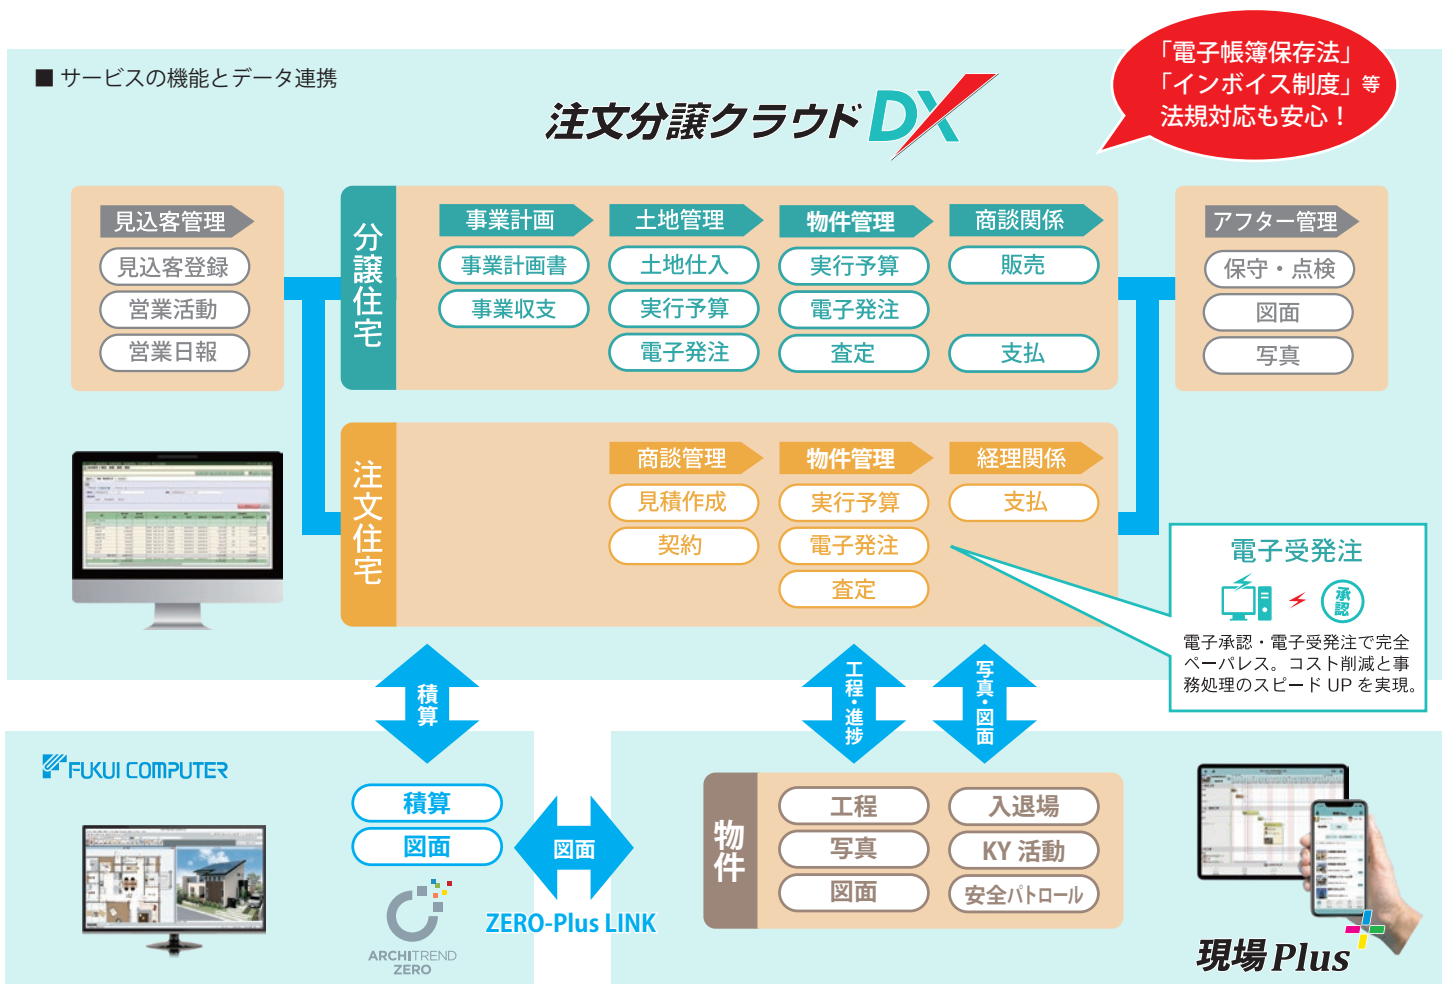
■ サービスの機能とデータ連携

注文分譲クラウドDX

「電子帳簿保存法」
「インボイス制度」等
法規対応も安心！

見込客管理
見込客登録
営業活動
営業日報

分譲住宅

事業計画
事業計画書
事業収支

土地管理
土地仕入
実行予算
電子発注

物件管理
実行予算
電子発注
査定

商談関係
販売
支払

アフター管理
保守・点検
図面
写真

注文住宅

商談管理
見積作成
契約

物件管理
実行予算
電子発注
査定

経理関係
支払

電子受発注
承認
電子承認・電子受発注で完全ペーパレス。コスト削減と事務処理のスピード UP を実現。

積算

工程・進捗

写真・図面

FUKUI COMPUTER

積算
図面

図面

ZERO-Plus LINK

ARCHITREND ZERO

物件

工程
写真
図面
入退場
KY 活動
安全パトロール

現場Plus